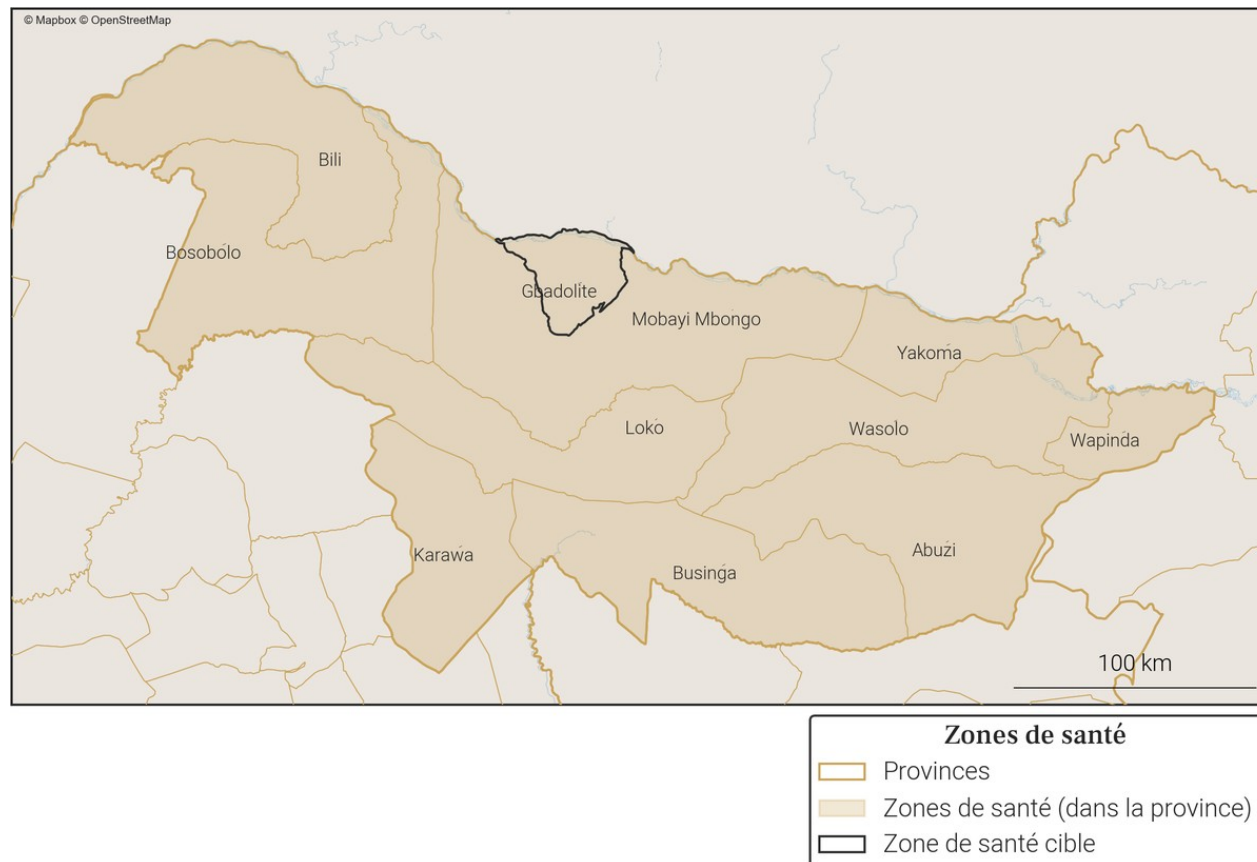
© Mapbox © OpenStreetMap

Bili

Bosobolo

Gbadolite

Mobayi Mbongo

Yakoma

Loko

Wasolo

Wapinda

Karawa

Businga

Abuzi

100 km

Zones de santé

Provinces

Zones de santé (dans la province)

Zone de santé cible